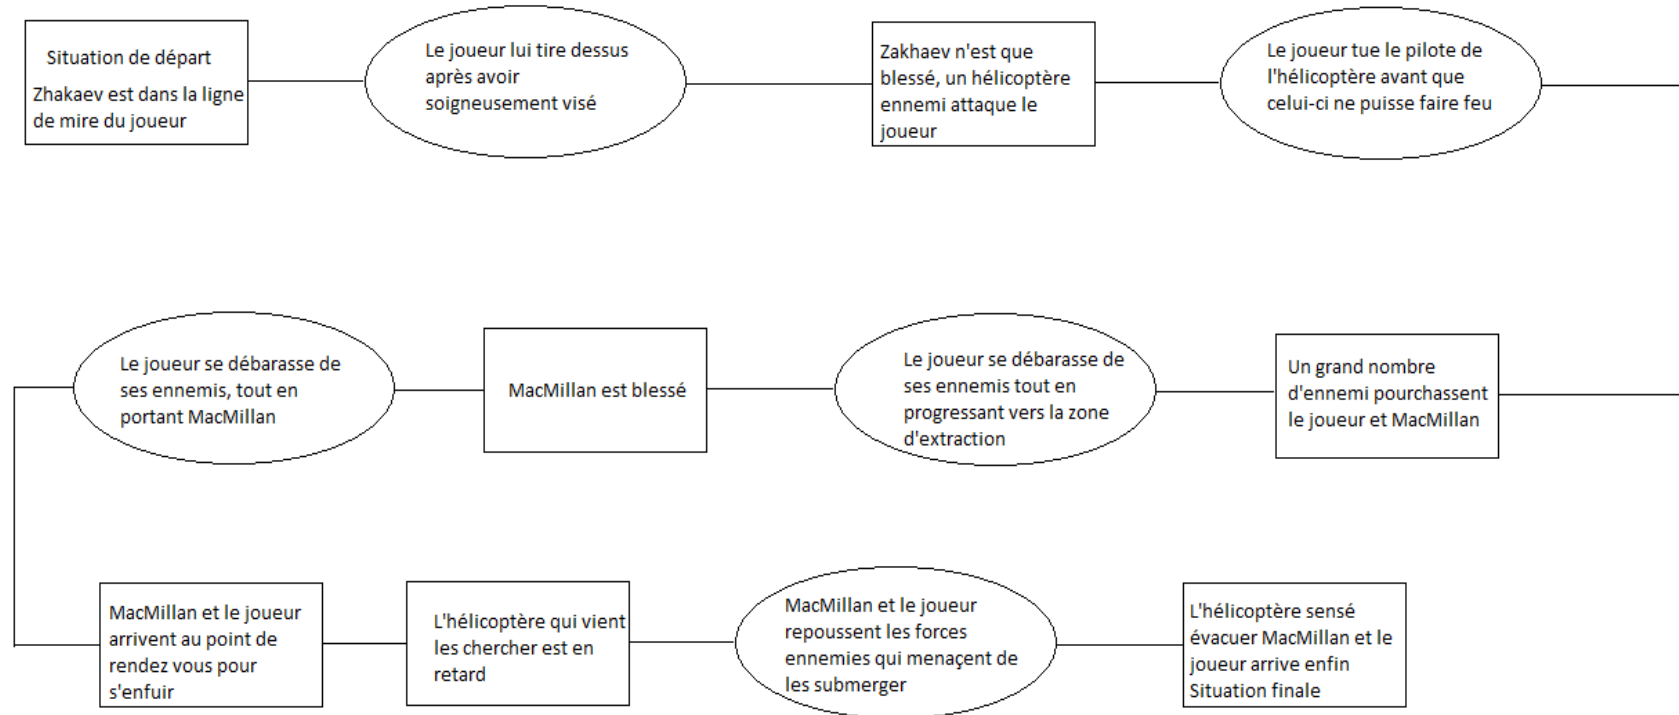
Situation de départ

Zhakaev est dans la ligne de mire du joueur

Le joueur lui tire dessus après avoir soigneusement visé

Zakhaev n'est que blessé, un hélicoptère ennemi attaque le joueur

Le joueur tue le pilote de l'hélicoptère avant que celui-ci ne puisse faire feu

Un grand nombre d'ennemi pourchassent le joueur et MacMillan

Le joueur se débarasse de ses ennemis tout en progressant vers la zone d'extraction

MacMillan est blessé

Le joueur se débarasse de ses ennemis, tout en portant MacMillan

MacMillan et le joueur arrivent au point de rendez vous pour s'enfuir

L'hélicoptère qui vient les chercher est en retard

MacMillan et le joueur repoussent les forces ennemies qui menaçent de les submerger

L'hélicoptère sensé évacuer MacMillan et le joueur arrive enfin
Situation finale